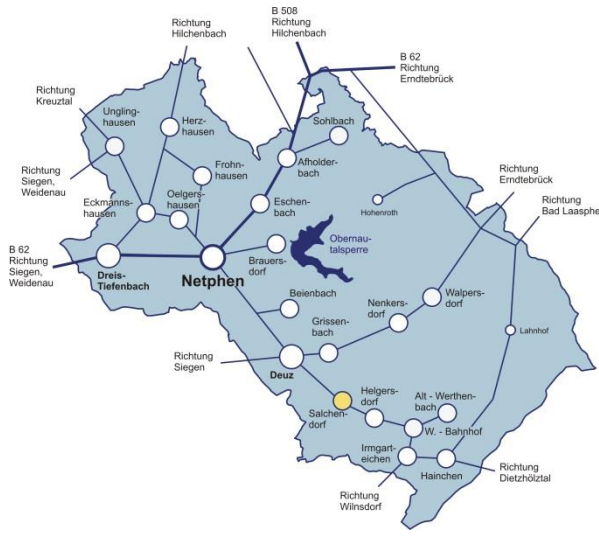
B 508
Richtung
Hilchenbach

Richtung
Hilchenbach

B 62
Richtung
Erndtebrück

Richtung
Kreuztal

Ungling-
hausen

Herz-
hausen

Sohlbach

Richtung
Siegen,
Weidenau

Frohn-
hausen

Afholder-
bach

Richtung
Erndtebrück

Eckmanns-
hausen

Oelgers-
hausen

Eschen-
bach

Hohenroth

Richtung
Bad Laasphe

B 62
Richtung
Siegen,
Weidenau

Dreis-
Tiefenbach

Netphen

Brauers-
dorf

Obernau-
talsperre

Beienbach

Walpers-
dorf

Nenkers-
dorf

Grissen-
bach

Lahnhof

Richtung
Siegen

Deuz

Helgers-
dorf

Alt - Werthen-
bach

Salchen-
dorf

W. - Bahnhof

Irmgart-
eichen

Hainchen

Richtung
Dietzhölztal

Richtung
Wilnsdorf